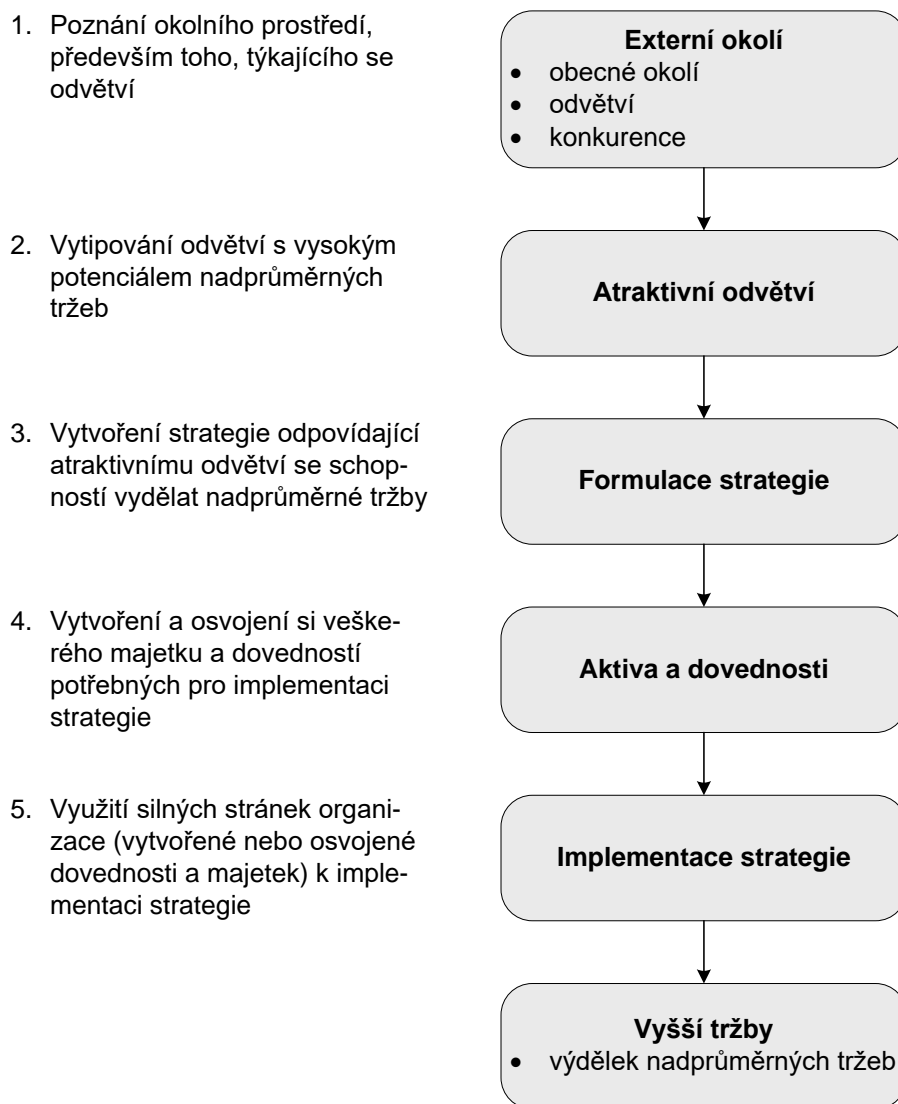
1. Poznání okolního prostředí, především toho, týkajícího se odvětví

Externí okolí
- obecné okolí
- odvětví
- konkurence

2. Vytipování odvětví s vysokým potenciálem nadprůměrných tržeb

Atraktivní odvětví

3. Vytvoření strategie odpovídající atraktivnímu odvětví se schopností vydělat nadprůměrné tržby

Formulace strategie

4. Vytvoření a osvojení si veškerého majetku a dovedností potřebných pro implementaci strategie

Aktiva a dovednosti

5. Využití silných stránek organizace (vytvořené nebo osvojené dovednosti a majetek) k implementaci strategie

Implementace strategie

Vyšší tržby
- výdělek nadprůměrných tržeb